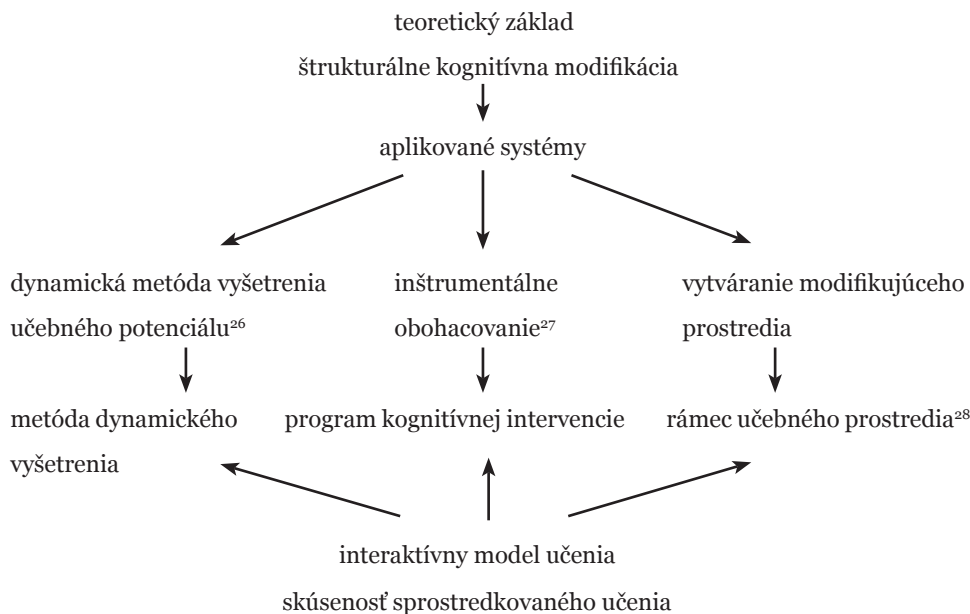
teoretický základ

štrukturálne kognitívna modifikácia

aplikované systémy

dynamická metóda vyšetrenia učebného potenciálu$^{26}$

inštrumentálne obohacovanie$^{27}$

vytváranie modifikujúceho prostredia

metóda dynamického vyšetrenia

program kognitívnej intervencie

rámec učebného prostredia$^{28}$

interaktívny model učenia

skúsenosť sprostredkovaného učenia